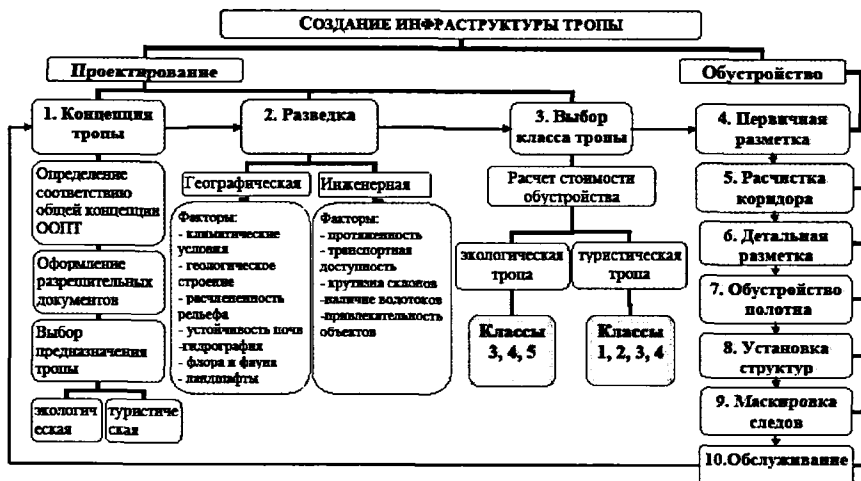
СОЗДАНИЕ ИНФРАСТРУКТУРЫ ТРОПЫ

Проектирование

Обустройство

1. Концепция тропы

Определение соответствию общей концепции ООПТ

Оформление разрешительных документов

Выбор предназначения тропы

экологическая

туристическая

2. Разведка

Географическая

Факторы:
- климатические условия
- геологическое строение
- расчлененность рельефа
- устойчивость почв
-гидрография
- флора и фауна
- ландшафты

Инженерная

Факторы:
- протяженность
- транспортная доступность
- крутизна склонов
-наличие водотоков
-привлекательность объектов

3. Выбор класса тропы

Расчет стоимости обустройства

экологическая тропа

туристическая тропа

Классы 3, 4, 5

Классы 1, 2, 3, 4

4. Первичная разметка

5. Расчистка коридора

6. Детальная разметка

7. Обустройство полотна

8. Установка структур

9. Маскировка следов

10.Обслуживание